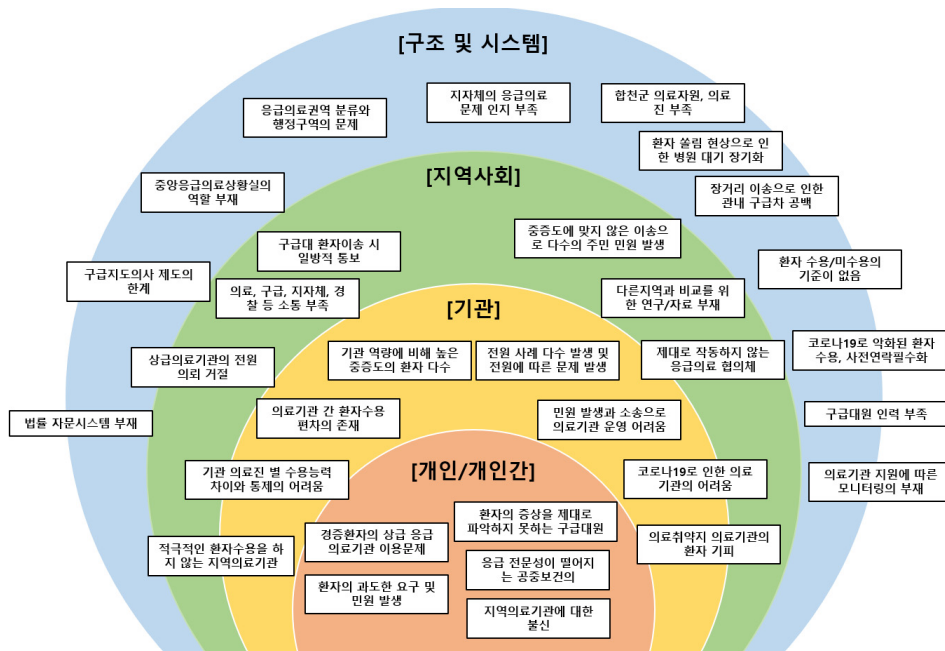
[구조 및 시스템]

응급의료권역 분류와 행정구역의 문제

지자체의 응급의료 문제 인지 부족

합천군 의료자원, 의료진 부족

환자 쏠림 현상으로 인한 병원 대기 장기화

중앙응급의료상황실의 역할 부재

장거리 이송으로 인한 관내 구급차 공백

구급지도의사 제도의 한계

환자 수용/미수용의 기준이 없음

코로나19로 악화된 환자 수용, 사전연락필수화

법률 자문시스템 부재

구급대원 인력 부족

의료기관 지원에 따른 모니터링의 부재

[지역사회]

구급대 환자이송 시 일방적 통보

중증도에 맞지 않은 이송으로 다수의 주민 민원 발생

의료, 구급, 지자체, 경찰 등 소통 부족

다른지역과 비교를 위한 연구/자료 부재

상급의료기관의 전원 의뢰 거절

제대로 작동하지 않는 응급의료 협의체

적극적인 환자수용을 하지 않는 지역의료기관

의료취약지 의료기관의 환자 기피

[기관]

기관 역량에 비해 높은 중증도의 환자 다수

전원 사례 다수 발생 및 전원에 따른 문제 발생

의료기관 간 환자수용 편차의 존재

민원 발생과 소송으로 의료기관 운영 어려움

기관 의료진 별 수용능력 차이와 통제의 어려움

코로나19로 인한 의료기관의 어려움

[개인/개인간]

환자의 증상을 제대로 파악하지 못하는 구급대원

경증환자의 상급 응급의료기관 이용문제

응급 전문성이 떨어지는 공중보건의

환자의 과도한 요구 및 민원 발생

지역의료기관에 대한 불신